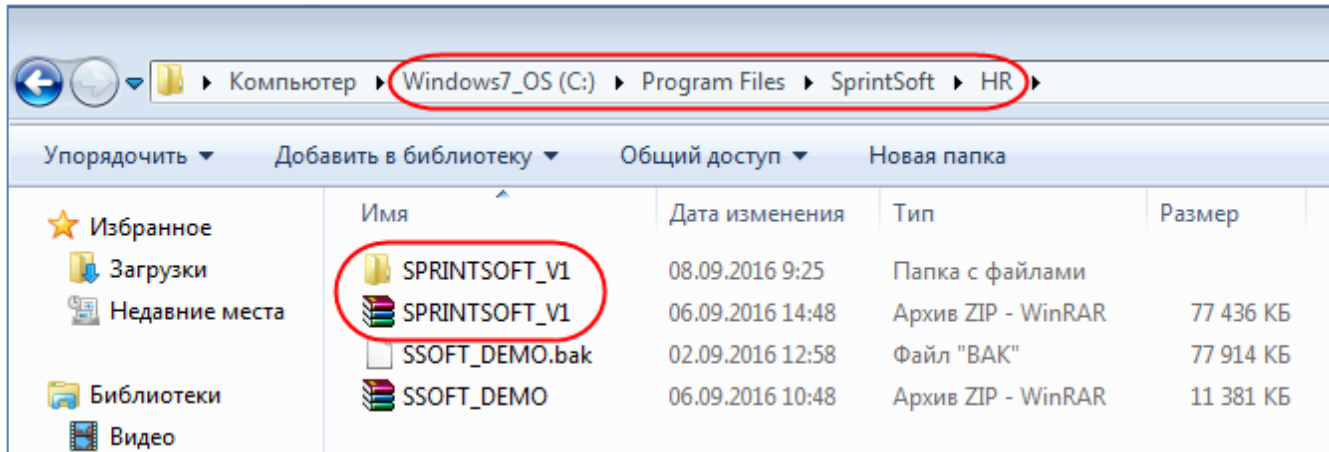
Компьютер ▸ Windows7_OS (C:) ▸ Program Files ▸ SprintSoft ▸ HR ▸

Упорядочить ▾ Добавить в библиотеку ▾ Общий доступ ▾ Новая папка

Избранное
Загрузки
Недавние места

Библиотеки
Видео

| Имя | Дата изменения | Тип | Размер |
|---|---|---|---|
| SPRINTSOFT_V1 | 08.09.2016 9:25 | Папка с файлами | |
| SPRINTSOFT_V1 | 06.09.2016 14:48 | Архив ZIP - WinRAR | 77 436 КБ |
| SSOFT_DEMO.bak | 02.09.2016 12:58 | Файл "BAK" | 77 914 КБ |
| SSOFT_DEMO | 06.09.2016 10:48 | Архив ZIP - WinRAR | 11 381 КБ |